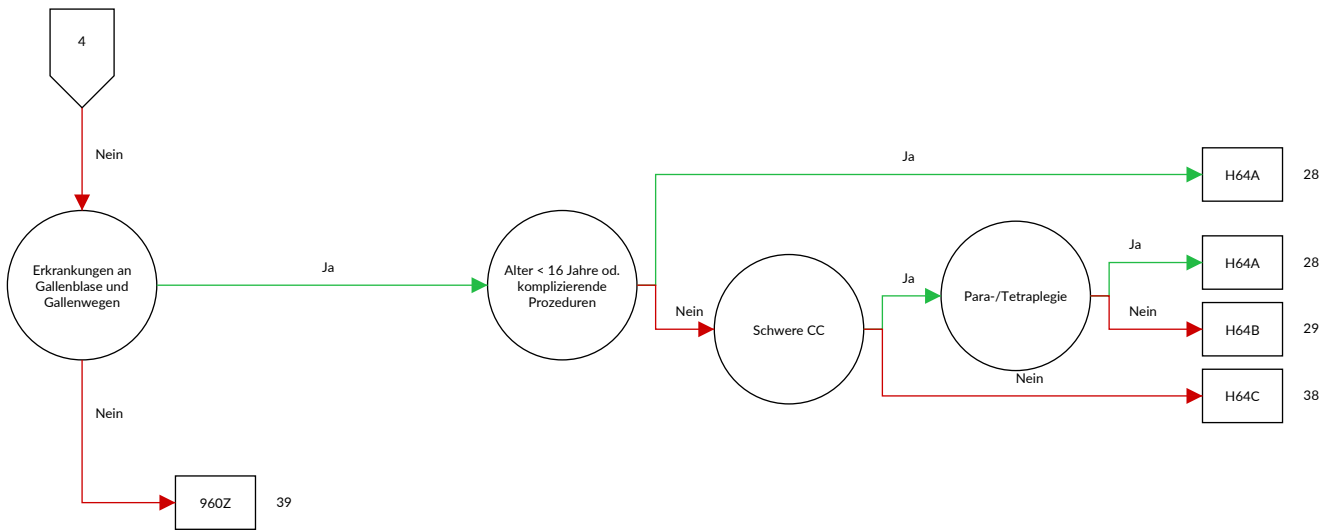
4

Nein

Erkrankungen an Gallenblase und Gallenwegen

Ja

Alter < 16 Jahre od. komplizierende Prozeduren

Ja

H64A

28

Nein

Schwere CC

Ja

Para-/Tetraplegie

Ja

H64A

28

Nein

H64B

29

Nein

H64C

38

Nein

960Z

39